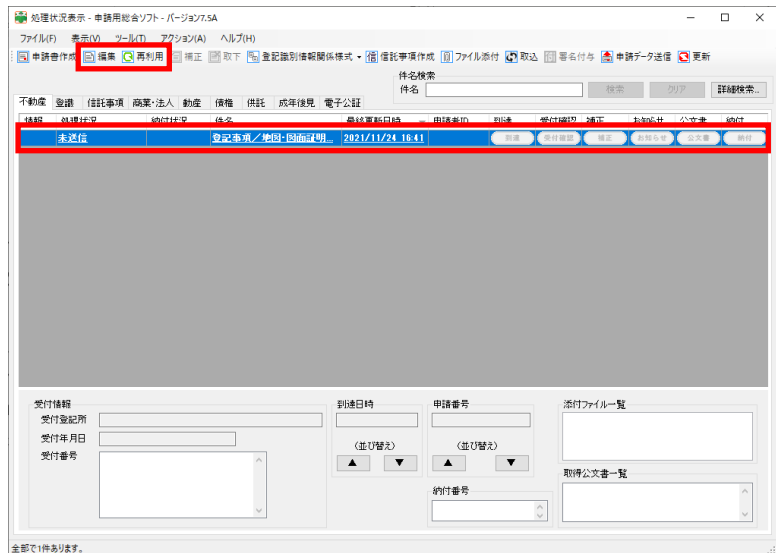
処理状況表示 - 申請用総合ソフト - バージョン7.5A

ファイル(F) 表示(V) ツール(T) アクション(A) ヘルプ(H)

申請書作成 編集 再利用 補正 取下 登記識別情報関係様式 信託事項作成 ファイル添付 取込 署名付与 申請データ送信 更新

件名検索
件名
検索 クリア 詳細検索...

不動産 登記 信託事項 商業・法人 動産 債権 供託 成年後見 電子公証

| 情報 | 処理状況 | 納付状況 | 件名 | 最終更新日時 | 申請番号 | 到達 | 受付確認 | 補正 | お知らせ | 公文書 | 納付 |
|---|---|---|---|---|---|---|---|---|---|---|---|
| | 未送信 | | 登記事項／地図・図面証明... | 2021/11/24 16:41 | | 到達 | 受付確認 | 補正 | お知らせ | 公文書 | 納付 |

受付情報
受付登記所
受付年月日
受付番号

到達日時
(並び替え)
▲ ▼

申請番号
(並び替え)
▲ ▼

納付番号

添付ファイル一覧

取得公文書一覧

全部で1件あります。